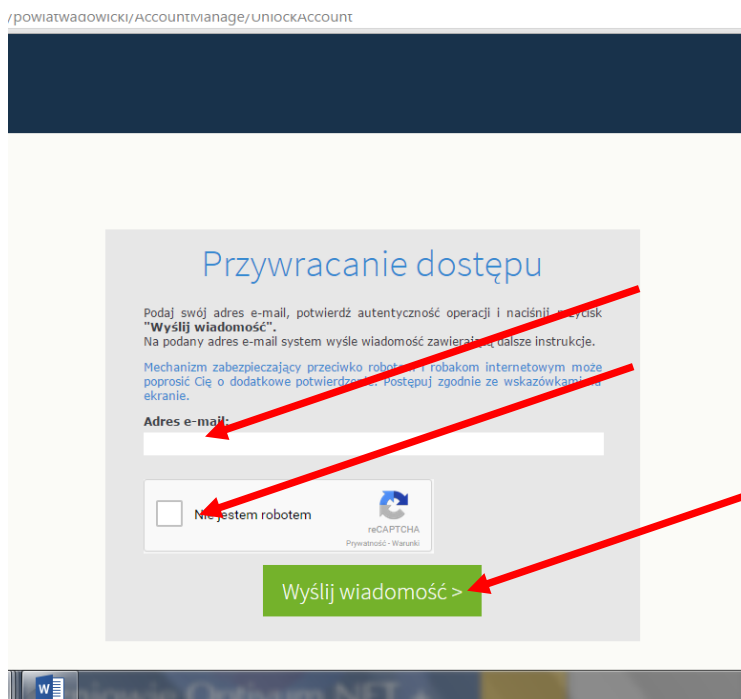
/powiatwadowicki/AccountManage/UnlockAccount

Przywracanie dostępu

Podaj swój adres e-mail, potwierdź autentyczność operacji i naciśnij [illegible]ycisk **"Wyślij wiadomość"**.
Na podany adres e-mail system wyśle wiadomość zawiera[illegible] dalsze instrukcje.

Mechanizm zabezpieczający przeciwko robot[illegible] i robakom internetowym może poprosić Cię o dodatkowe potwierdzen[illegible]. Postępuj zgodnie ze wskazówkami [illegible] ekranie.

Adres e-mail:

Nie jestem robotem
reCAPTCHA
Prywatność - Warunki

Wyślij wiadomość >

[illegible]